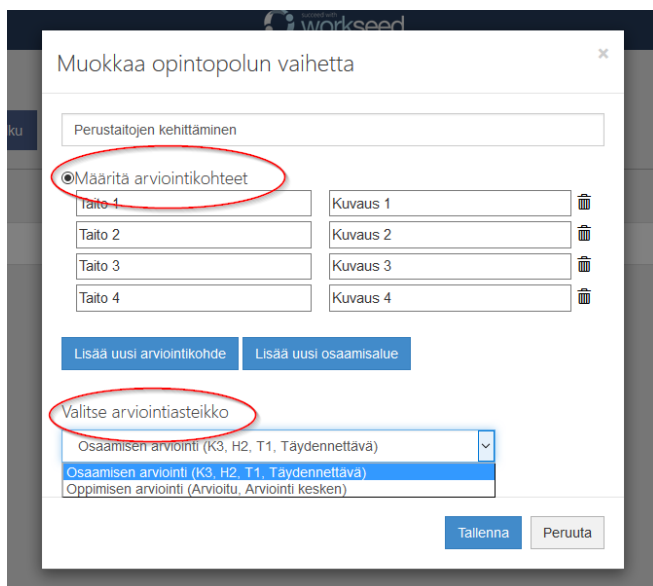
workseed

ku

Muokkaa opintopolun vaihetta

×

Perustaitojen kehittäminen

Määritä arviointikohteet

Taito 1

Kuvaus 1

Taito 2

Kuvaus 2

Taito 3

Kuvaus 3

Taito 4

Kuvaus 4

Lisää uusi arviointikohde

Lisää uusi osaamisalue

Valitse arviointiasteikko

Osaamisen arviointi (K3, H2, T1, Täydennettävä)

Osaamisen arviointi (K3, H2, T1, Täydennettävä)

Oppimisen arviointi (Arvioitu, Arviointi kesken)

Tallenna

Peruuta